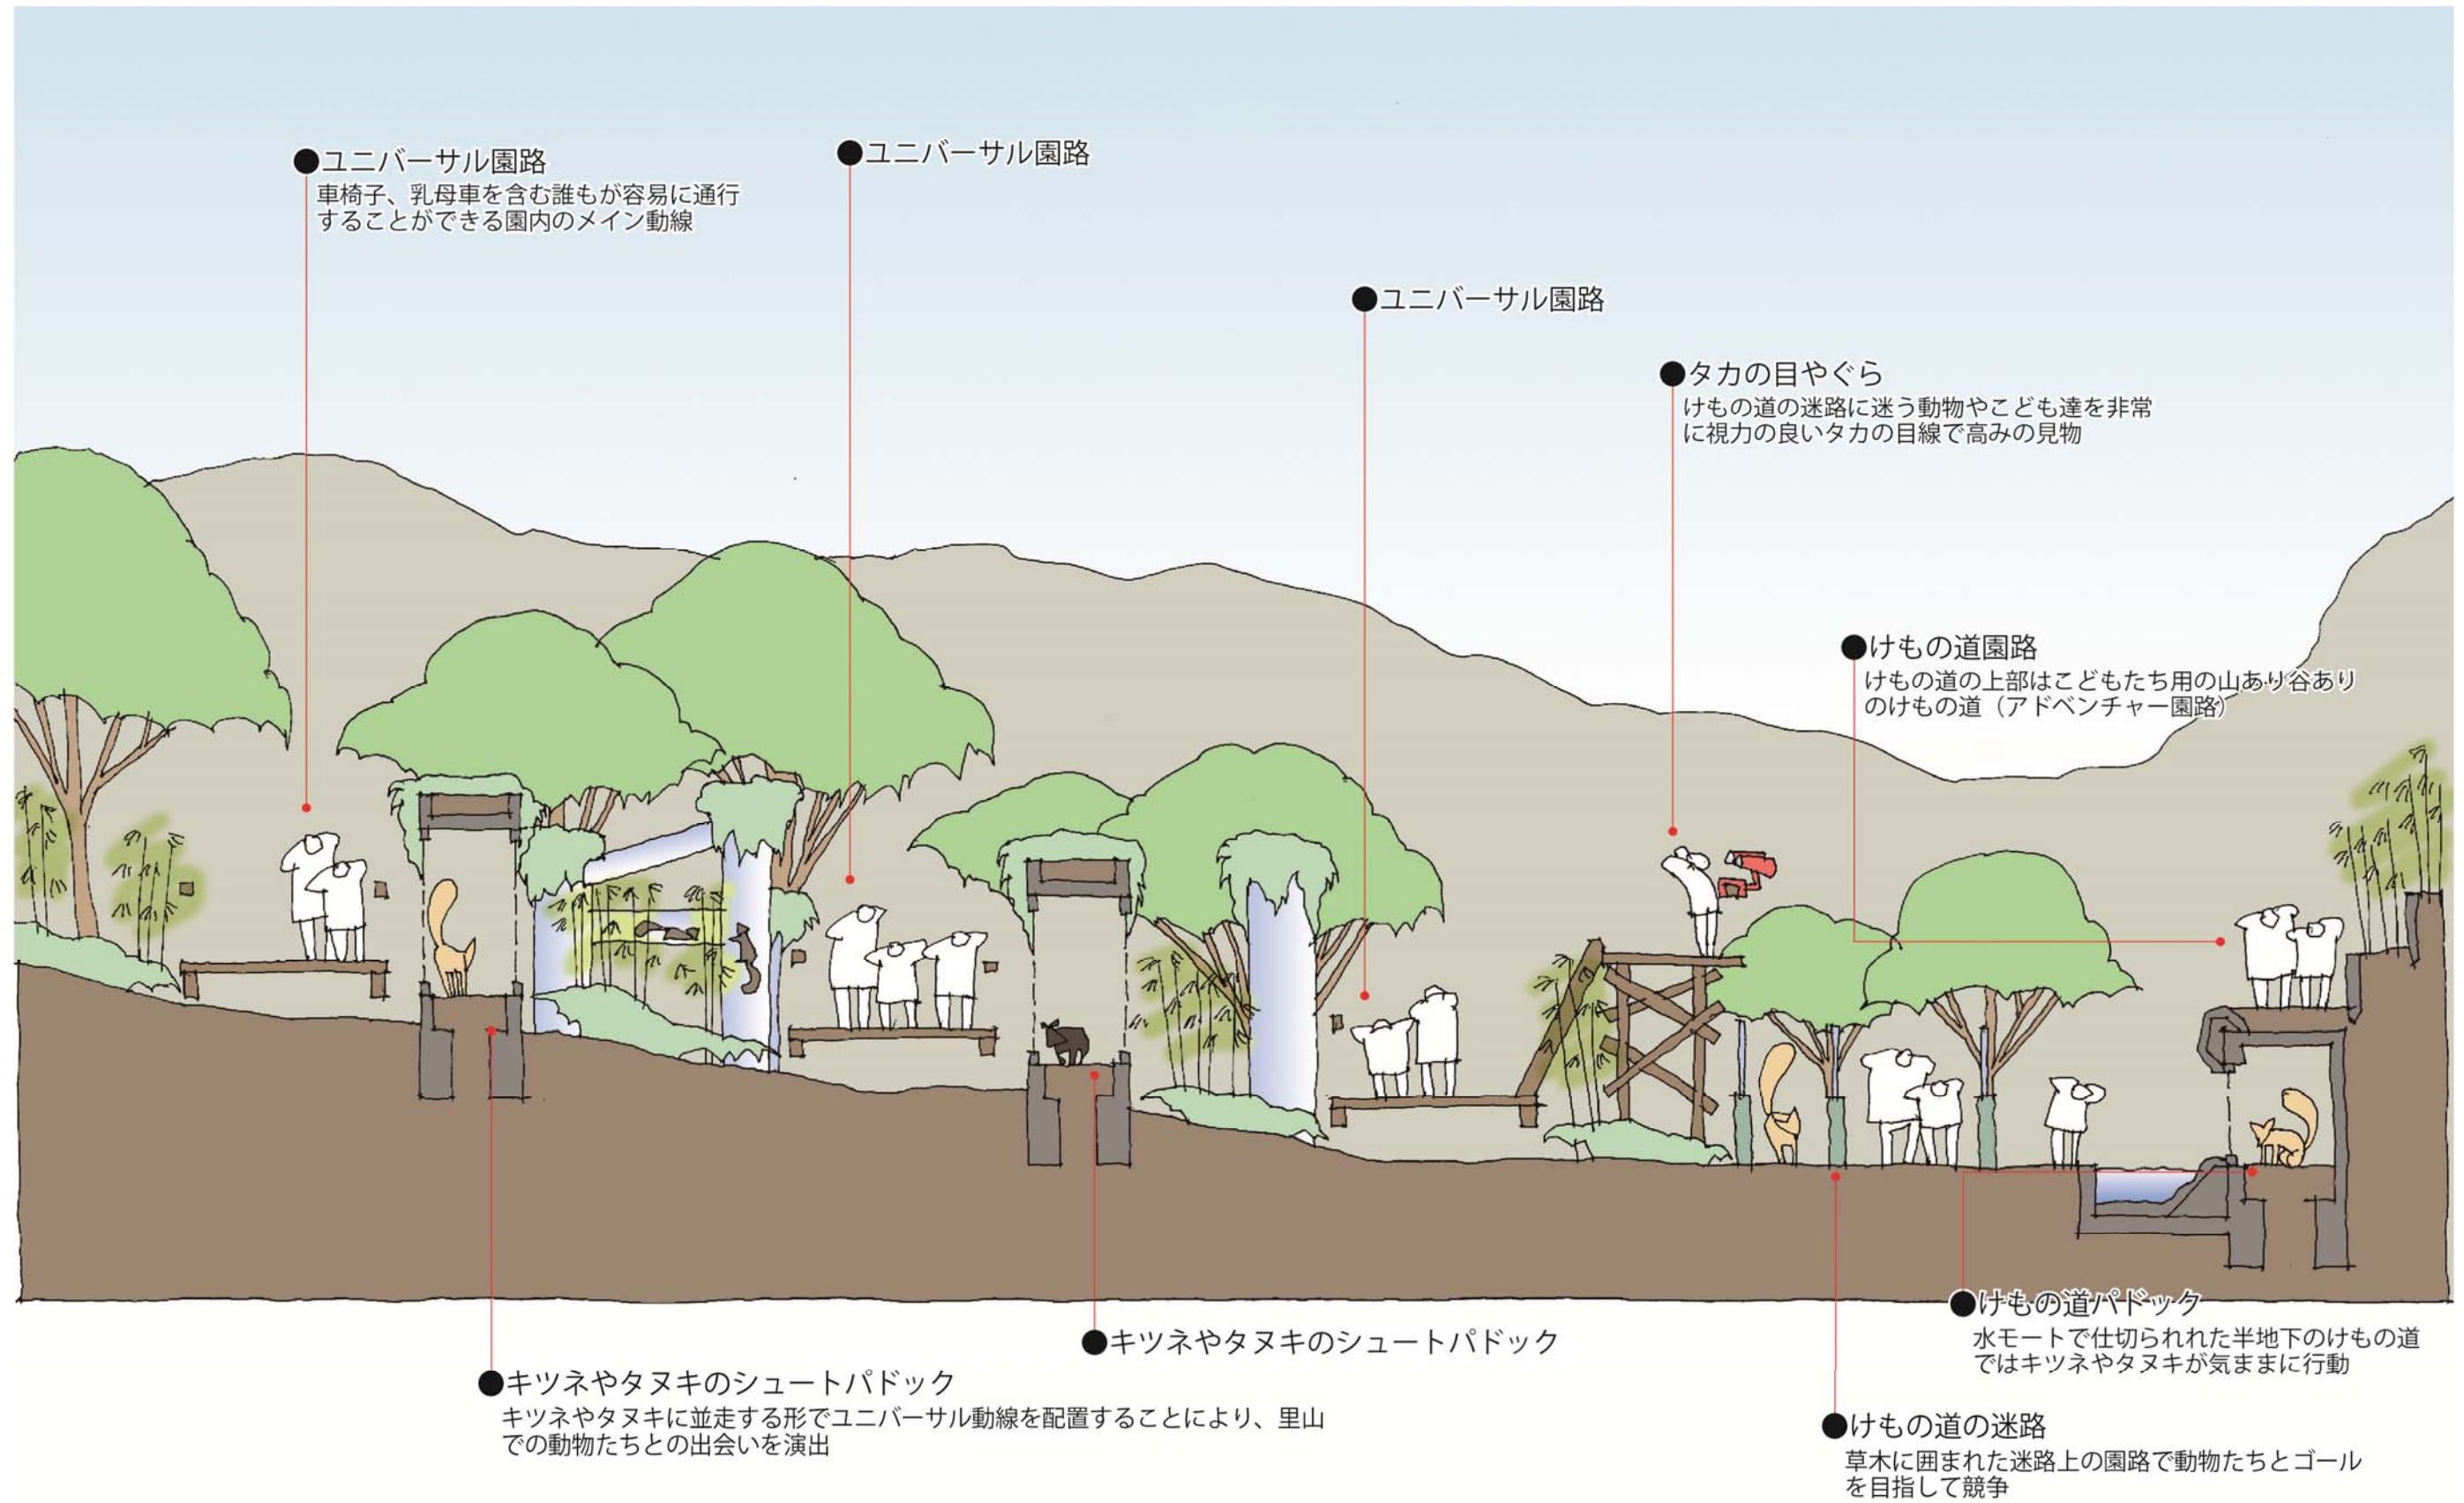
●ユニバーサル園路
車椅子、乳母車を含む誰もが容易に通行することができる園内のメイン動線

●ユニバーサル園路

●ユニバーサル園路

●タカの目やぐら
けもの道の迷路に迷う動物やこども達を非常に視力の良いタカの目線で高みの見物

●けもの道園路
けもの道の上部はこどもたち用の山あり谷ありのけもの道（アドベンチャー園路）

●けもの道パドック
水モートで仕切られれた半地下のけもの道ではキツネやタヌキが気ままに行動

●キツネやタヌキのシュートパドック

●キツネやタヌキのシュートパドック
キツネやタヌキに並走する形でユニバーサル動線を配置することにより、里山での動物たちとの出会いを演出

●けもの道の迷路
草木に囲まれた迷路上の園路で動物たちとゴールを目指して競争